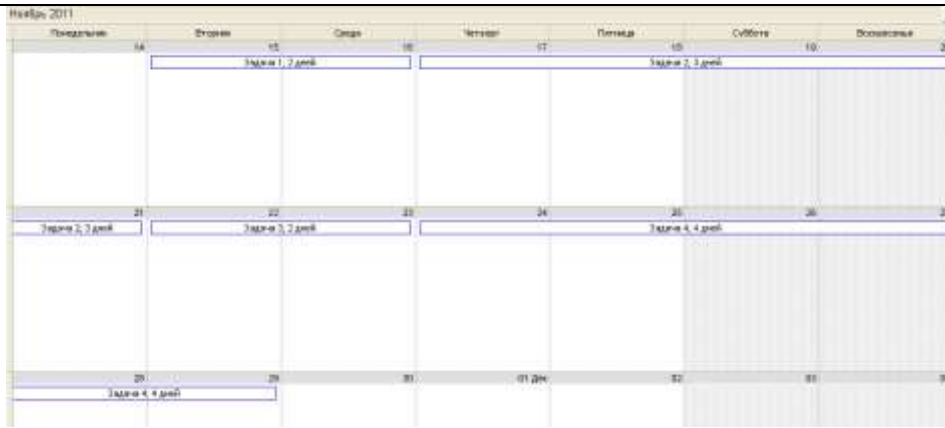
Ноябрь 2011

| Понедельник | Вторник | Среда | Четверг | Пятница | Суббота | Воскресенье |
|---|---|---|---|---|---|---|
| 14 | 15 | 16 | 17 | 18 | 19 | 2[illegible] |
| | Задача 1, 2 дней | | Задача 2, 3 дней | | | |
| 21 | 22 | 23 | 24 | 25 | 26 | 2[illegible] |
| Задача 2, 3 дней | Задача 3, 2 дней | | Задача 4, 4 дней | | | |
| 28 | 29 | 30 | 01 Дек | 02 | 03 | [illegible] |
| Задача 4, 4 дней | | | | | | |